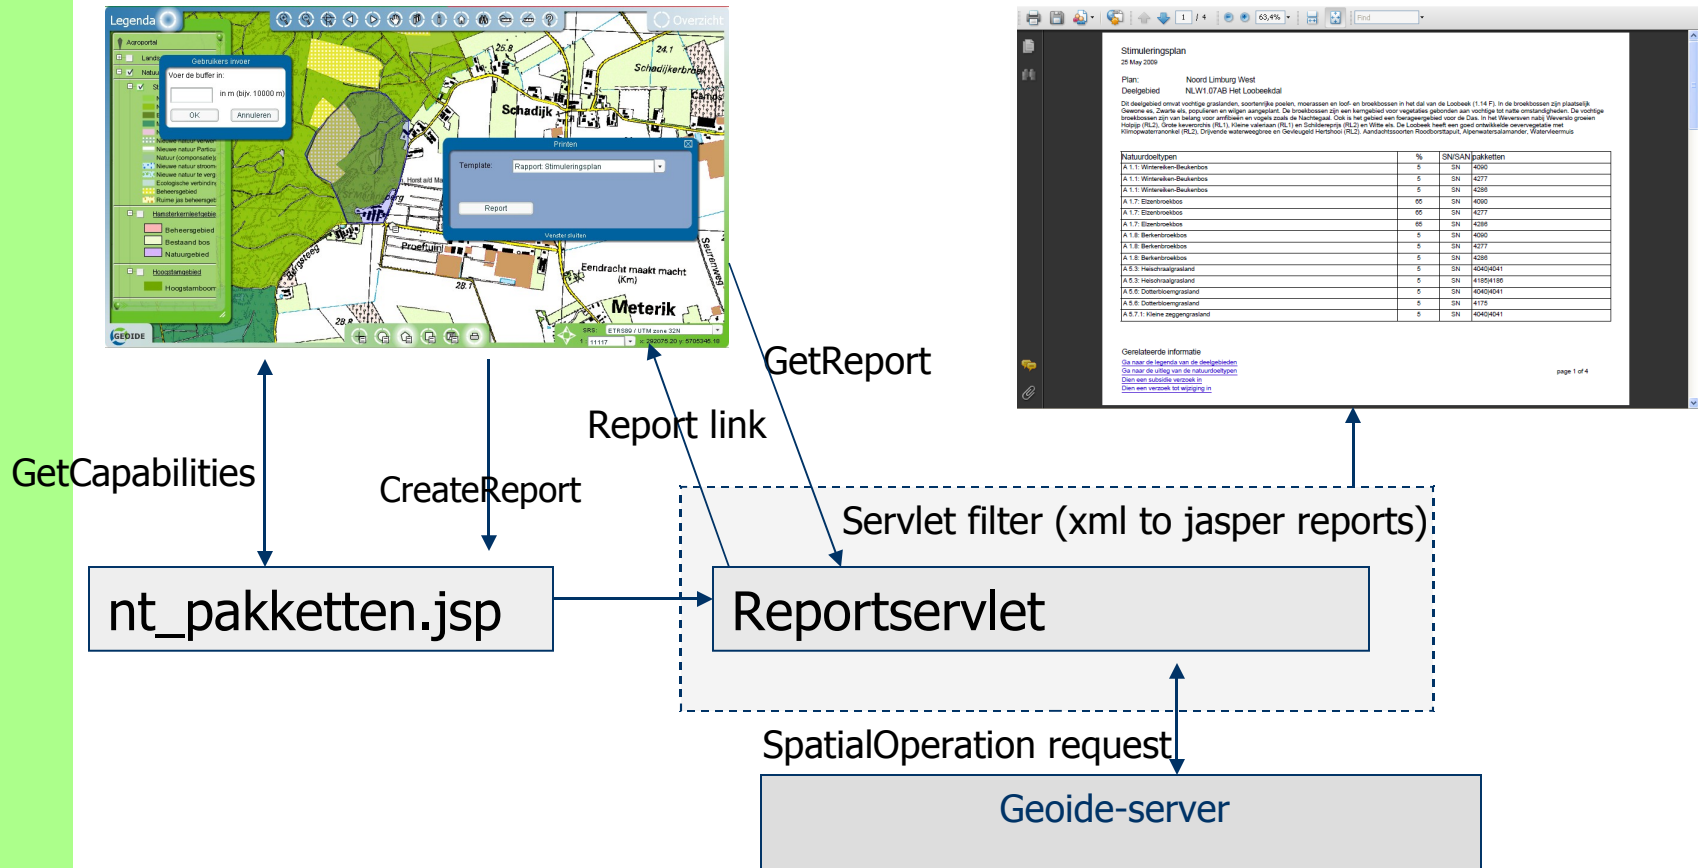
Legenda

Overzicht

Aeroportal

Gebruikers invoer

Voer de buffer in:

in m (bijv. 10000 m)

OK

Annuleren

Nieuwe natuur Particu

Natuur (componsatie)

Nieuwe natuur stroom

Nieuwe natuur te verg

Ecologische verbinding

Beheersgebied

Ruime jas beheersgeb

Handarkernlestgebie

Beheersgebied

Bestaand bos

Natuurgebied

Hoogstamgebied

Hoogstamboom

GEOIDE

25.8

24.1

Schadijkerbroek

Schadijk

Printen

Template:

Rapport Stimuleringsplan

Report

Venster sluiten

Proeftuin

Eendracht maakt macht (Km)

Meterik

28.1

28.8

Seurenweg

SRS: ETRS89 / UTM zone 32N

11117

Stimuleringsplan

25 May 2009

Plan: Noord Limburg West

Deelgebied NLW1.07AB Het Loobeekdal

| Natuurdoeltypen | % | SN/SAN | pakketten |
|---|---|---|---|
| A 1.1: Wintereiken-Beukenbos | 5 | SN | 4090 |
| A 1.1: Wintereiken-Beukenbos | 5 | SN | 4277 |
| A 1.1: Wintereiken-Beukenbos | 5 | SN | 4286 |
| A 1.7: Elzenbroekbos | 66 | SN | 4090 |
| A 1.7: Elzenbroekbos | 66 | SN | 4277 |
| A 1.7: Elzenbroekbos | 66 | SN | 4286 |
| A 1.8: Berkenbroekbos | 5 | SN | 4090 |
| A 1.8: Berkenbroekbos | 5 | SN | 4277 |
| A 1.8: Berkenbroekbos | 5 | SN | 4286 |
| A 5.3: Heischraalgrasland | 5 | SN | 4040/4041 |
| A 5.3: Heischraalgrasland | 5 | SN | 4185/4186 |
| A 5.6: Dotterbloemgrasland | 5 | SN | 4040/4041 |
| A 5.6: Dotterbloemgrasland | 5 | SN | 4175 |
| A 5.7.1: Kleine zeggengrasland | 5 | SN | 4040/4041 |

Gerelateerde informatie

Ga naar de legenda van de deelgebieden

Ga naar de uitleg van de natuurdoeltypen

Dien een subsidie verzoek in

Dien een verzoek tot wijziging in

page 1 of 4

GetReport

Report link

GetCapabilities

CreateReport

Servlet filter (xml to jasper reports)

nt_pakketten.jsp

Reportservlet

SpatialOperation request

Geoide-server